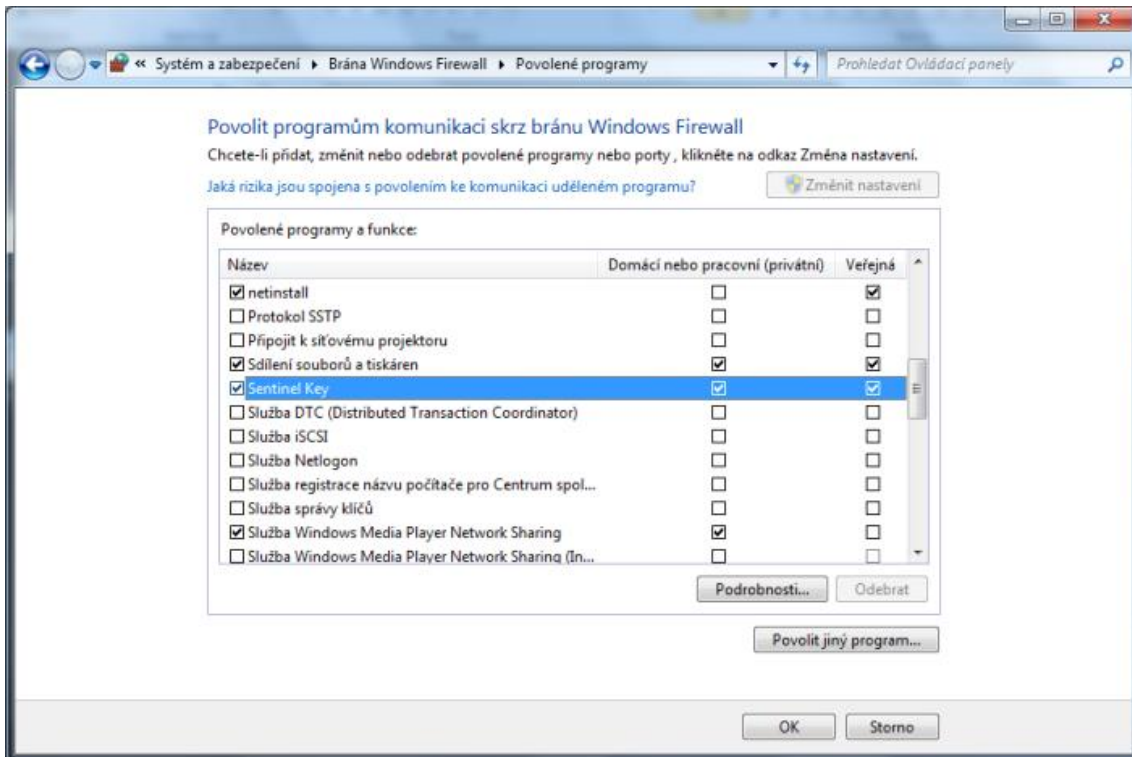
« Systém a zabezpečení ▸ Brána Windows Firewall ▸ Povolené programy

Prohledat Ovládací panely

Povolit programům komunikaci skrz bránu Windows Firewall

Chcete-li přidat, změnit nebo odebrat povolené programy nebo porty , klikněte na odkaz Změna nastavení.

Jaká rizika jsou spojena s povolením ke komunikaci uděleném programu?

Změnit nastavení

Povolené programy a funkce:

| Název | Domácí nebo pracovní (privátní) | Veřejná |
|---|---|---|
| ☑ netinstall | ☐ | ☑ |
| ☐ Protokol SSTP | ☐ | ☐ |
| ☐ Připojit k síťovému projektoru | ☐ | ☐ |
| ☑ Sdílení souborů a tiskáren | ☑ | ☑ |
| ☑ Sentinel Key | ☑ | ☑ |
| ☐ Služba DTC (Distributed Transaction Coordinator) | ☐ | ☐ |
| ☐ Služba iSCSI | ☐ | ☐ |
| ☐ Služba Netlogon | ☐ | ☐ |
| ☐ Služba registrace názvu počítače pro Centrum spol... | ☐ | ☐ |
| ☐ Služba správy klíčů | ☐ | ☐ |
| ☑ Služba Windows Media Player Network Sharing | ☑ | ☐ |
| ☐ Služba Windows Media Player Network Sharing (In... | ☐ | ☐ |

Podrobnosti... Odebrat

Povolit jiný program...

OK Storno